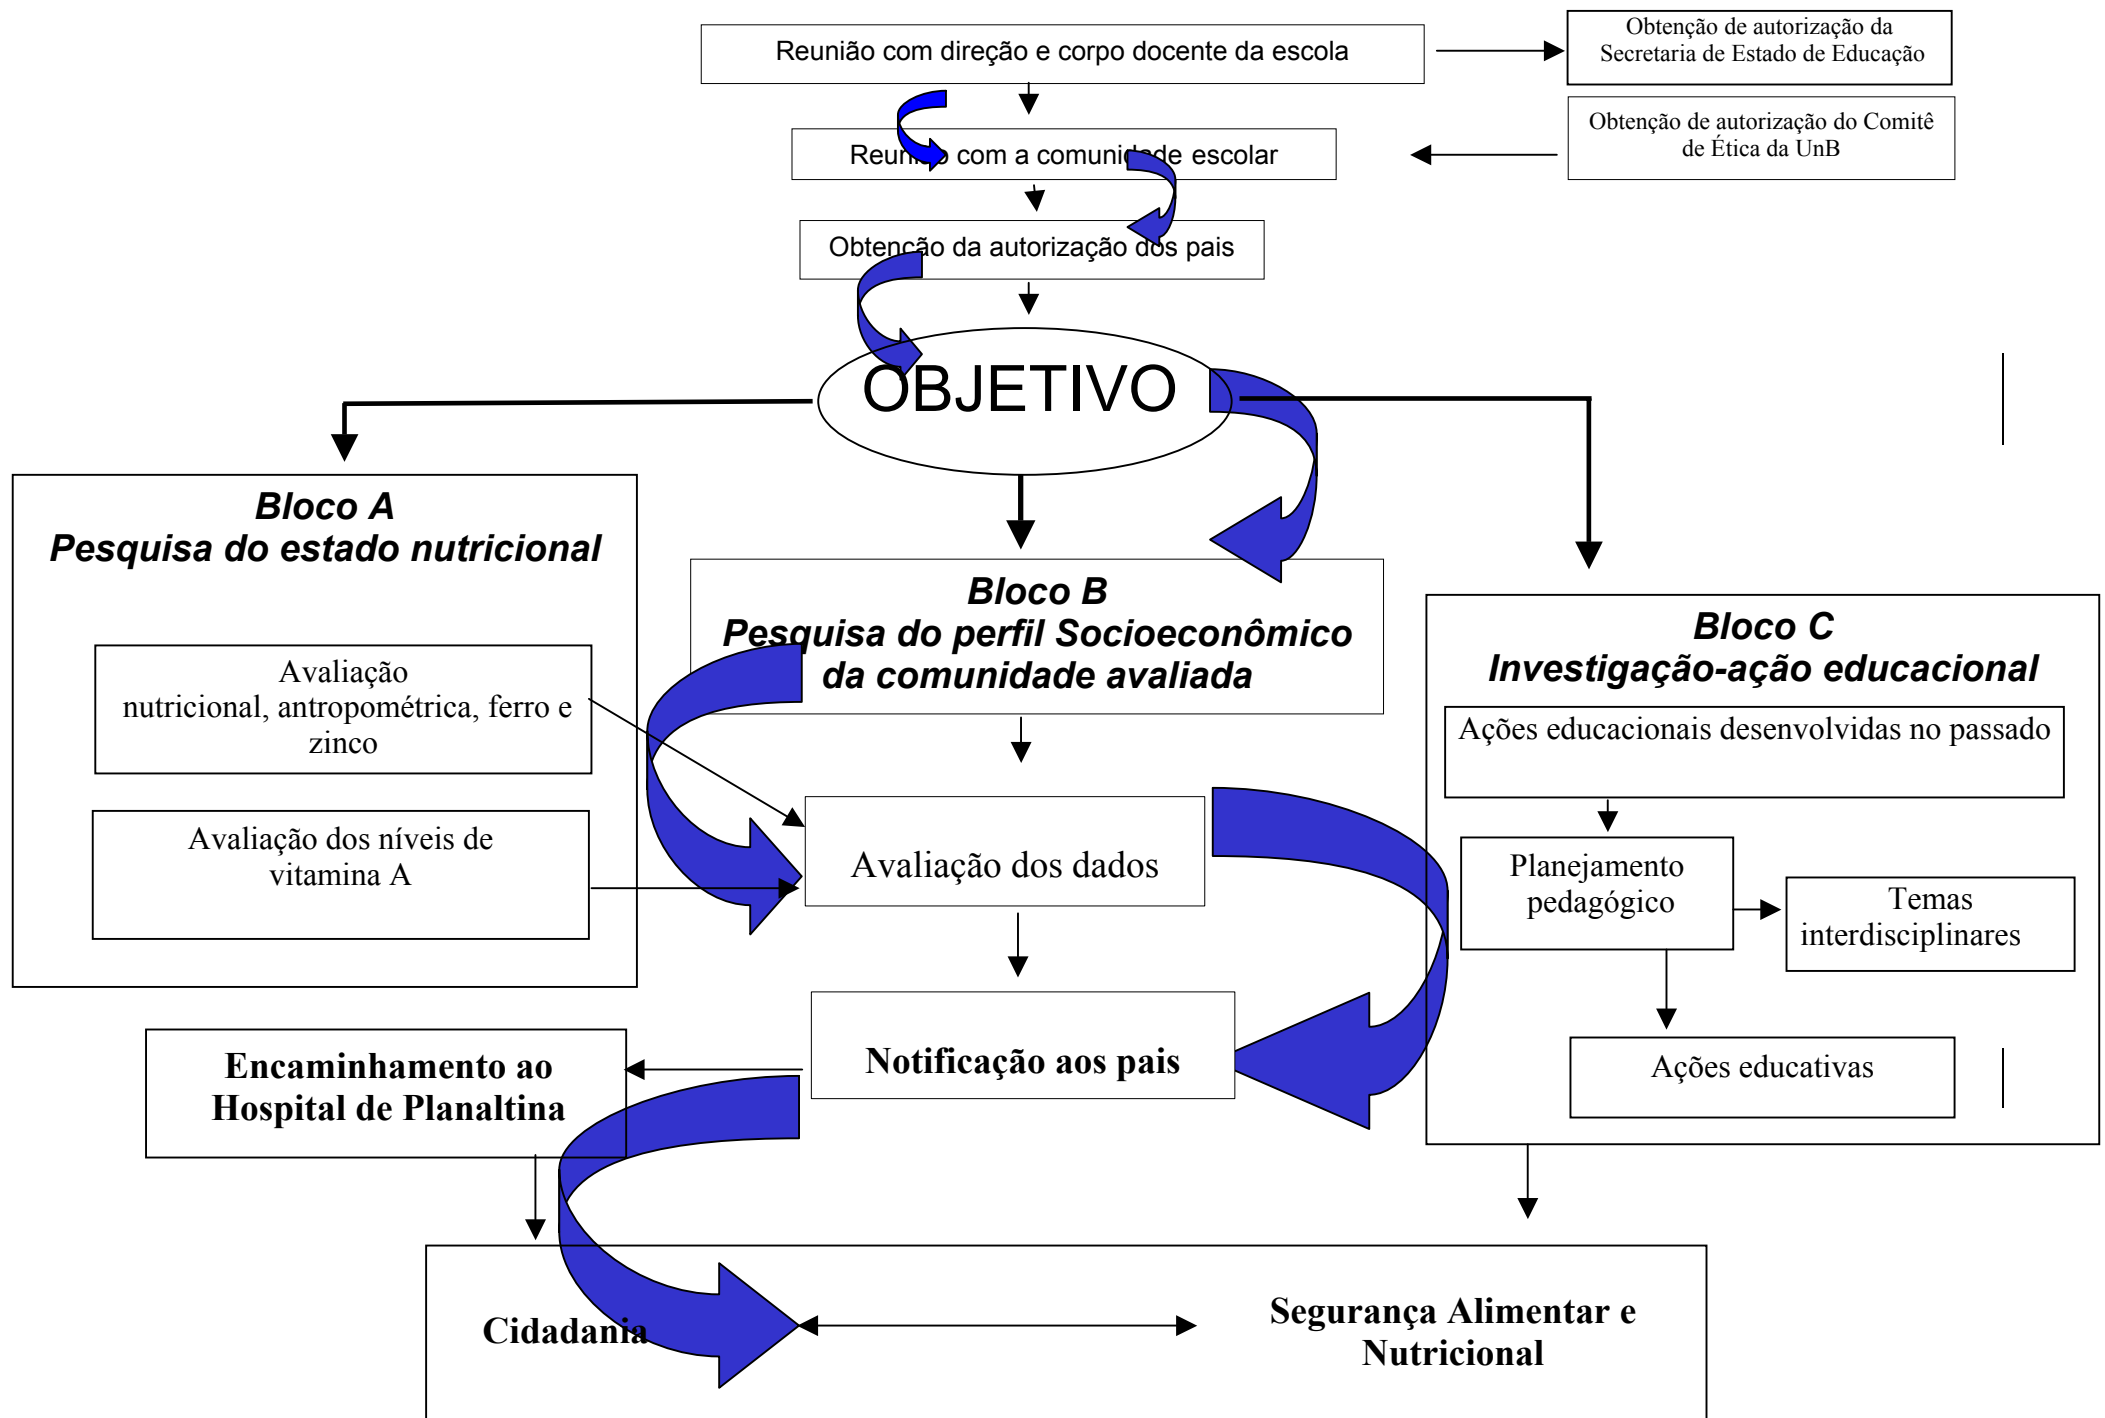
Reunião com direção e corpo docente da escola

Obtenção de autorização da Secretaria de Estado de Educação

Reunião com a comunidade escolar

Obtenção de autorização do Comitê de Ética da UnB

Obtenção da autorização dos pais

OBJETIVO

**Bloco A**
**Pesquisa do estado nutricional**

Avaliação nutricional, antropométrica, ferro e zinco

Avaliação dos níveis de vitamina A

**Bloco B**
**Pesquisa do perfil Socioeconômico da comunidade avaliada**

Avaliação dos dados

**Bloco C**
**Investigação-ação educacional**

Ações educacionais desenvolvidas no passado

Planejamento pedagógico

Temas interdisciplinares

Ações educativas

**Notificação aos pais**

**Encaminhamento ao Hospital de Planaltina**

**Cidadania**

**Segurança Alimentar e Nutricional**